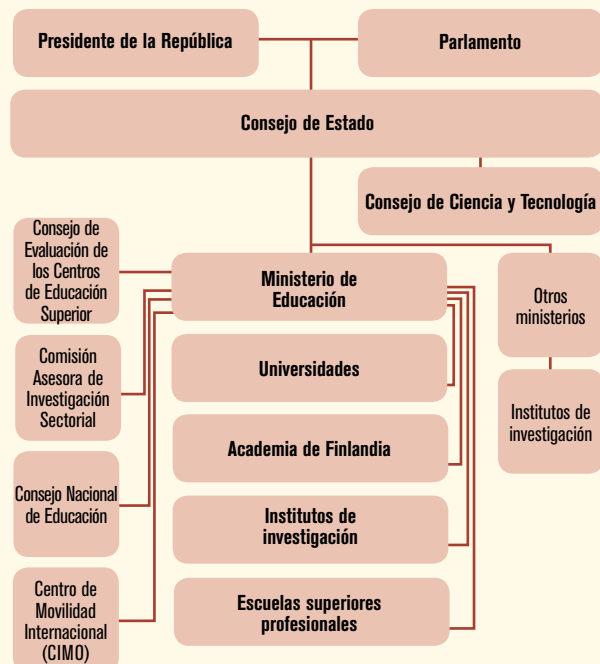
Presidente de la República

Parlamento

Consejo de Estado

Consejo de Ciencia y Tecnología

Consejo de Evaluación de los Centros de Educación Superior

Ministerio de Educación

Otros ministerios

Comisión Asesora de Investigación Sectorial

Universidades

Institutos de investigación

Academia de Finlandia

Consejo Nacional de Educación

Institutos de investigación

Centro de Movilidad Internacional (CIMO)

Escuelas superiores profesionales